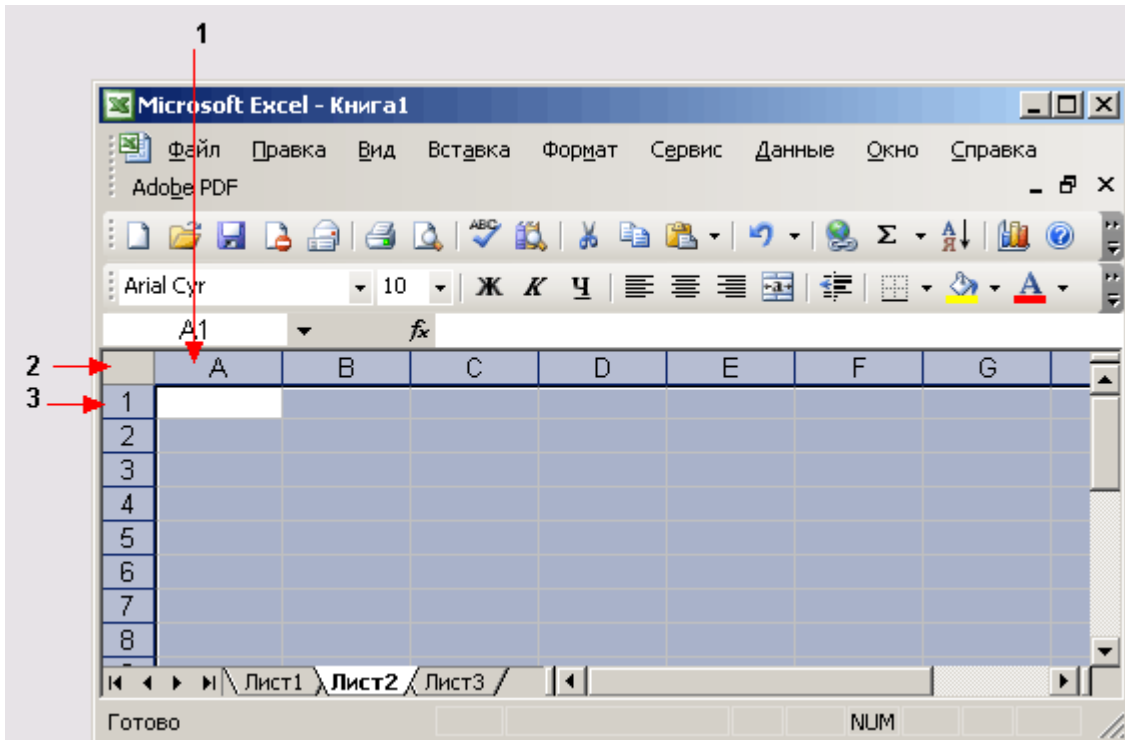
1

Microsoft Excel - Книга1

Файл Правка Вид Вставка Формат Сервис Данные Окно Справка

Adobe PDF

Arial Cyr 10 Ж К Ч

A1 $f_x$

2

3

| | A | B | C | D | E | F | G |
|---|---|---|---|---|---|---|---|
| 1 | | | | | | | |
| 2 | | | | | | | |
| 3 | | | | | | | |
| 4 | | | | | | | |
| 5 | | | | | | | |
| 6 | | | | | | | |
| 7 | | | | | | | |
| 8 | | | | | | | |

Лист1 Лист2 Лист3

Готово NUM